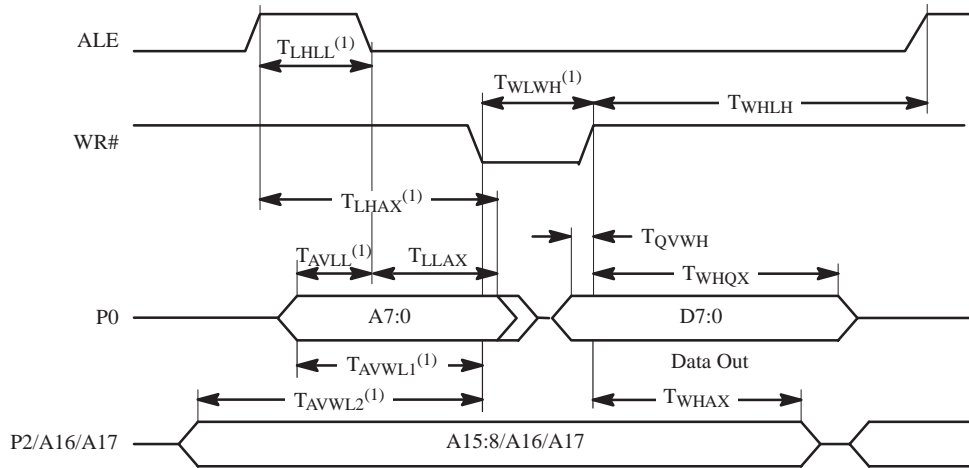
ALE

$T_{LHLL}^{(1)}$

$T_{WLWH}^{(1)}$

$T_{WHLH}$

WR#

$T_{LHAX}^{(1)}$

$T_{QVWH}$

$T_{AVLL}^{(1)}$

$T_{LLAX}$

$T_{WHQX}$

P0

A7:0

D7:0

$T_{AVWL1}^{(1)}$

Data Out

$T_{AVWL2}^{(1)}$

$T_{WHAX}$

P2/A16/A17

A15:8/A16/A17